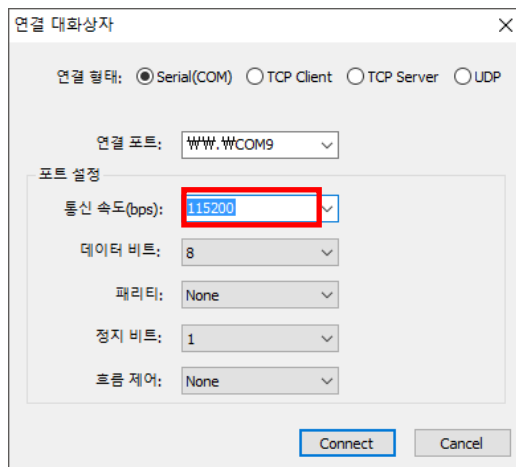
연결 대화상자

×

연결 형태: Serial(COM) TCP Client TCP Server UDP

연결 포트: ₩₩.₩COM9

포트 설정

통신 속도(bps): 115200

데이터 비트: 8

패리티: None

정지 비트: 1

흐름 제어: None

Connect

Cancel